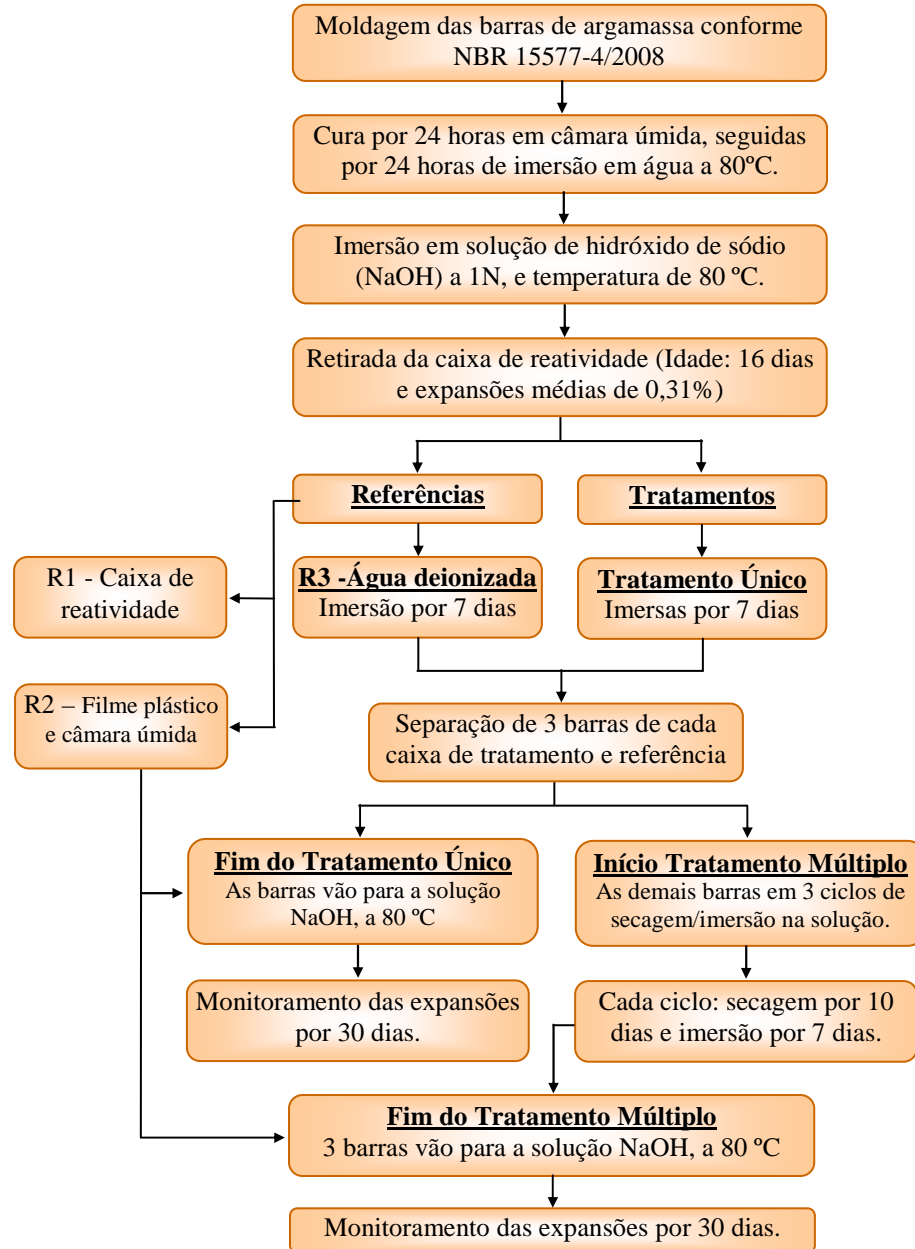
Moldagem das barras de argamassa conforme NBR 15577-4/2008

Cura por 24 horas em câmara úmida, seguidas por 24 horas de imersão em água a 80ºC.

Imersão em solução de hidróxido de sódio (NaOH) a 1N, e temperatura de 80 ºC.

Retirada da caixa de reatividade (Idade: 16 dias e expansões médias de 0,31%)

Referências

Tratamentos

R1 - Caixa de reatividade

R3 -Água deionizada
Imersão por 7 dias

Tratamento Único
Imersas por 7 dias

R2 – Filme plástico e câmara úmida

Separação de 3 barras de cada caixa de tratamento e referência

Fim do Tratamento Único
As barras vão para a solução NaOH, a 80 ºC

Início Tratamento Múltiplo
As demais barras em 3 ciclos de secagem/imersão na solução.

Monitoramento das expansões por 30 dias.

Cada ciclo: secagem por 10 dias e imersão por 7 dias.

Fim do Tratamento Múltiplo
3 barras vão para a solução NaOH, a 80 ºC

Monitoramento das expansões por 30 dias.